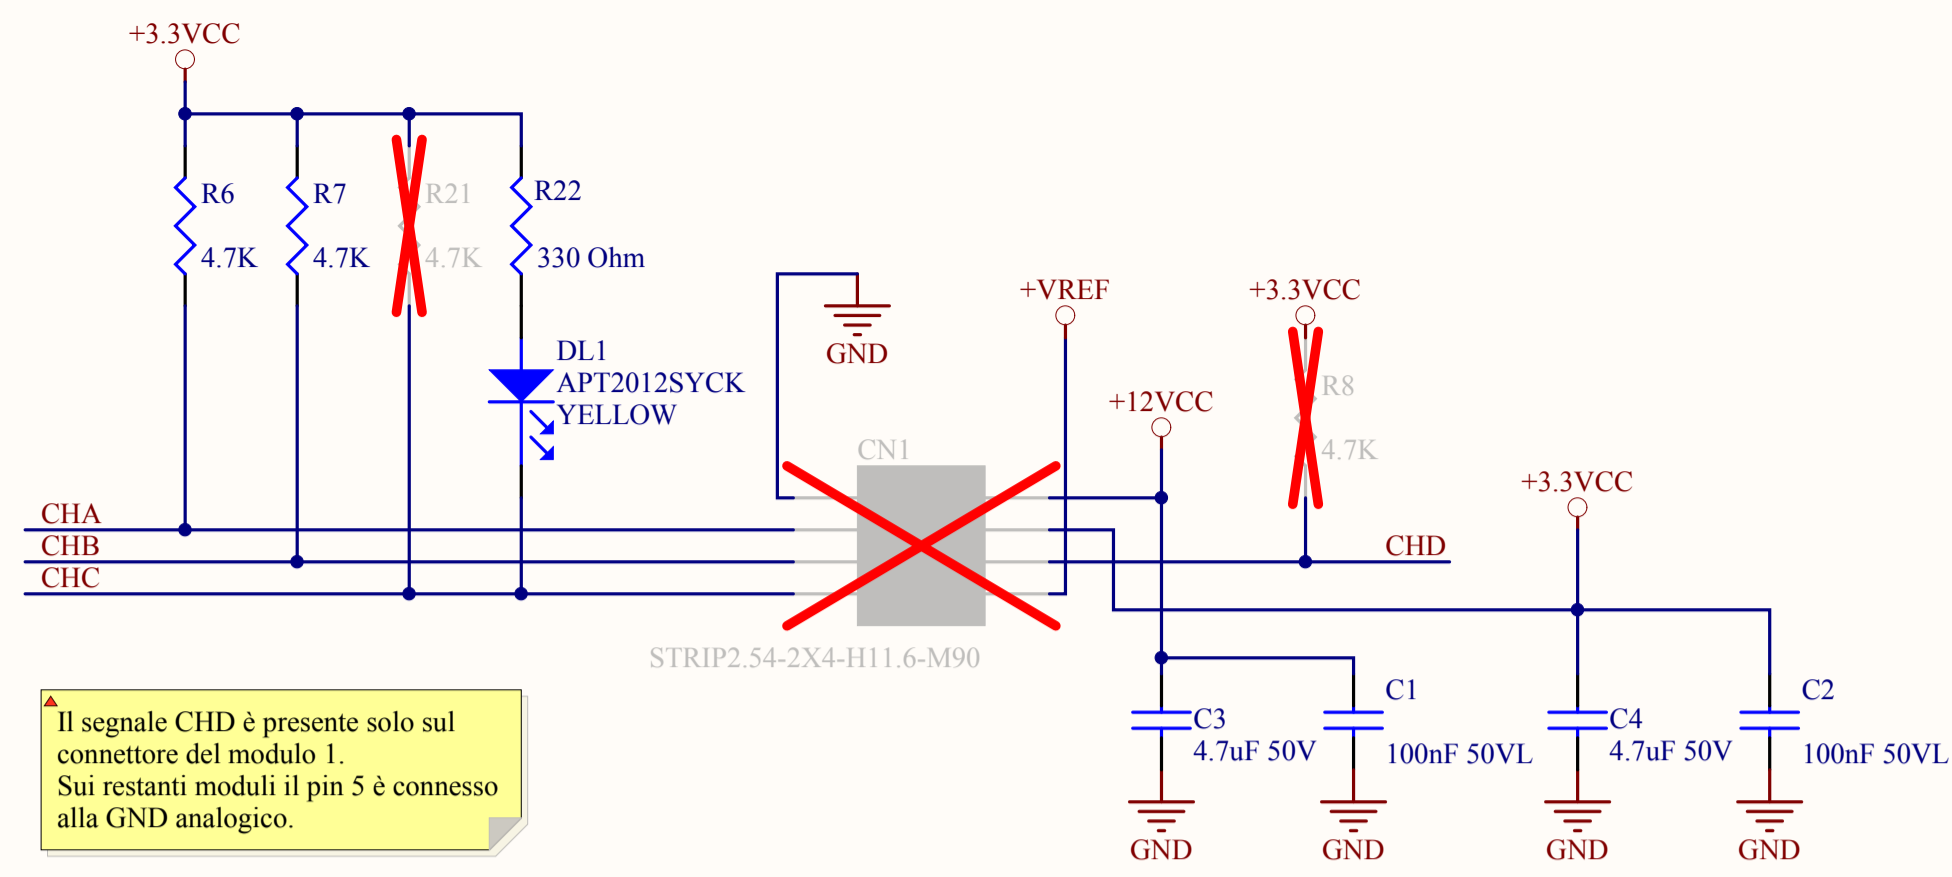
+3.3VCC

R6
4.7K

R7
4.7K

R21
4.7K

R22
330 Ohm

DL1
APT2012SYCK
YELLOW

GND

+VREF

+3.3VCC

R8
4.7K

+12VCC

CN1

+3.3VCC

CHA
CHB
CHC

CHD

STRIP2.54-2X4-H11.6-M90

C3
4.7uF 50V

C1
100nF 50VL

C4
4.7uF 50V

C2
100nF 50VL

GND
GND
GND
GND

Il segnale CHD è presente solo sul connettore del modulo 1.
Sui restanti moduli il pin 5 è connesso alla GND analogico.